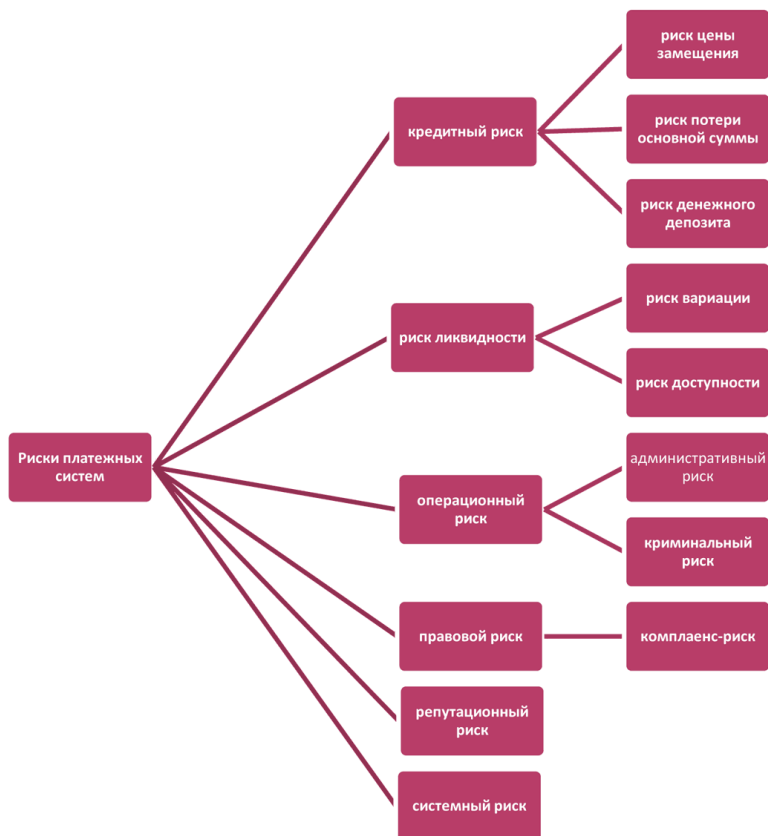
Риски платежных систем

кредитный риск

риск цены замещения

риск потери основной суммы

риск денежного депозита

риск ликвидности

риск вариации

риск доступности

операционный риск

административный риск

криминальный риск

правовой риск

комплаенс-риск

репутационный риск

системный риск